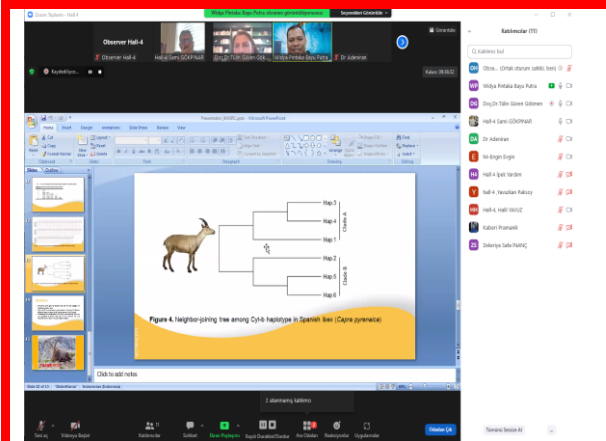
Observer Hall-4

Widya Pintaka Bayu Putra ekranını görüntülüyorsunuz

Seçenekleri Görüntüle

Observer Hall-4

Hall-4 Sami GÖKPINAR

Doç.Dr.Tülin Güven Gök...

Widya Pintaka Bayu Putra

Dr Adeniran

Kaydediliyor...

Kalan: 09:06:52

Görünüm

Katılımcılar (11)

Katılımcı bul

OH Obse... (Ortak oturum sahibi, ben)

WP Widya Pintaka Bayu Putra

DG Doç.Dr.Tülin Güven Gökmen

Hall-4 Sami GÖKPINAR

DA Dr Adeniran

EE Ni-Engin Engin

HI Hall-4 İpek Vardım

HP Hall-4, Yavuzhan Paksoy

HH Hall-4, Halil YAVUZ

Kabori Pramanik

ZS Zekeriya Safa İNANÇ

Presentation_IVAHC.pptx - Microsoft PowerPoint

Home Insert Design Animations Slide Show Review View

Hap-3

Hap-4

Hap-1

Hap-2

Hap-5

Hap-6

Clade A

Clade B

Figure 4. Neighbor-joining tree among Cyt-b haplotype in Spanish ibex (Capra pyrenaica)

Click to add notes

2 alanmamış katılımcı

Sesi aç

Videoyu Başlat

Katılımcılar 11

Sohbet

Ekran Paylaşımı

Kaydı Duraklat/Durdur

Ara Odalar

Reaksiyonlar

Uygulamalar

Odadan Çık

Tümünü Sessize Al